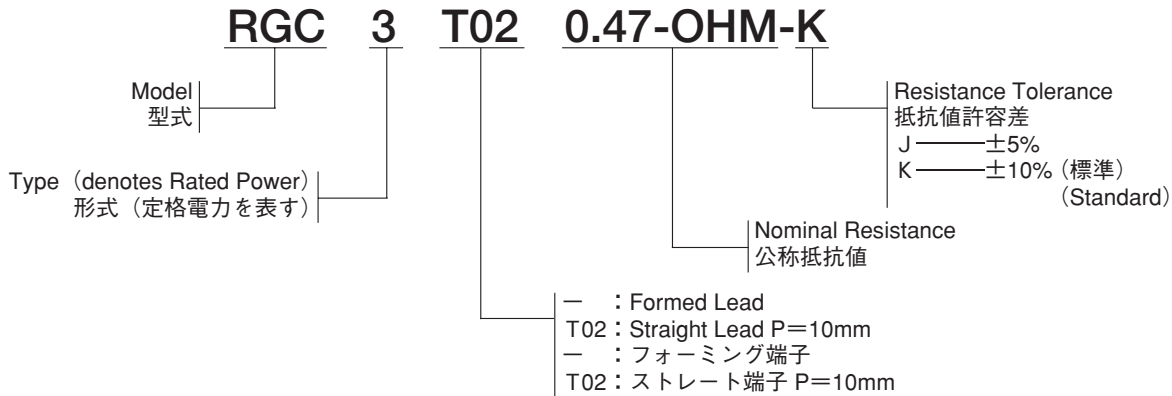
RGC 3 T02 0.47-OHM-K

Model
型式

Type（denotes Rated Power）
形式（定格電力を表す）

Resistance Tolerance
抵抗値許容差
J ——— ±5%
K ——— ±10%（標準）
（Standard）

Nominal Resistance
公称抵抗値

ー ：Formed Lead
T02：Straight Lead P＝10mm
ー ：フォーミング端子
T02：ストレート端子 P＝10mm